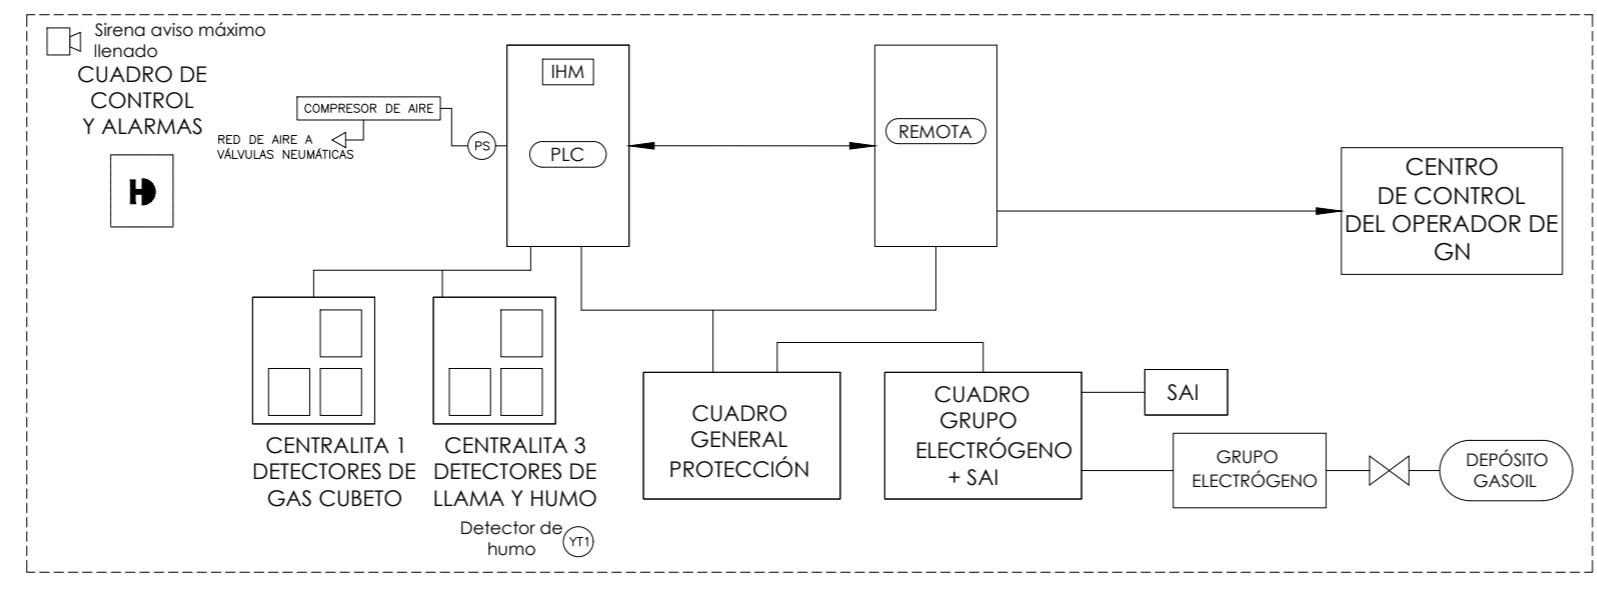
Sirena aviso máximo llenado

CUADRO DE CONTROL Y ALARMAS

COMPRESOR DE AIRE

RED DE AIRE A VÁLVULAS NEUMÁTICAS

PS

IHM

PLC

REMOTA

CENTRO DE CONTROL DEL OPERADOR DE GN

CENTRALITA 1 DETECTORES DE GAS CUBETO

CENTRALITA 3 DETECTORES DE LLAMA Y HUMO

Detector de humo

YT1

CUADRO GENERAL PROTECCIÓN

CUADRO GRUPO ELECTRÓGENO + SAI

SAI

GRUPO ELECTRÓGENO

DEPÓSITO GASOIL